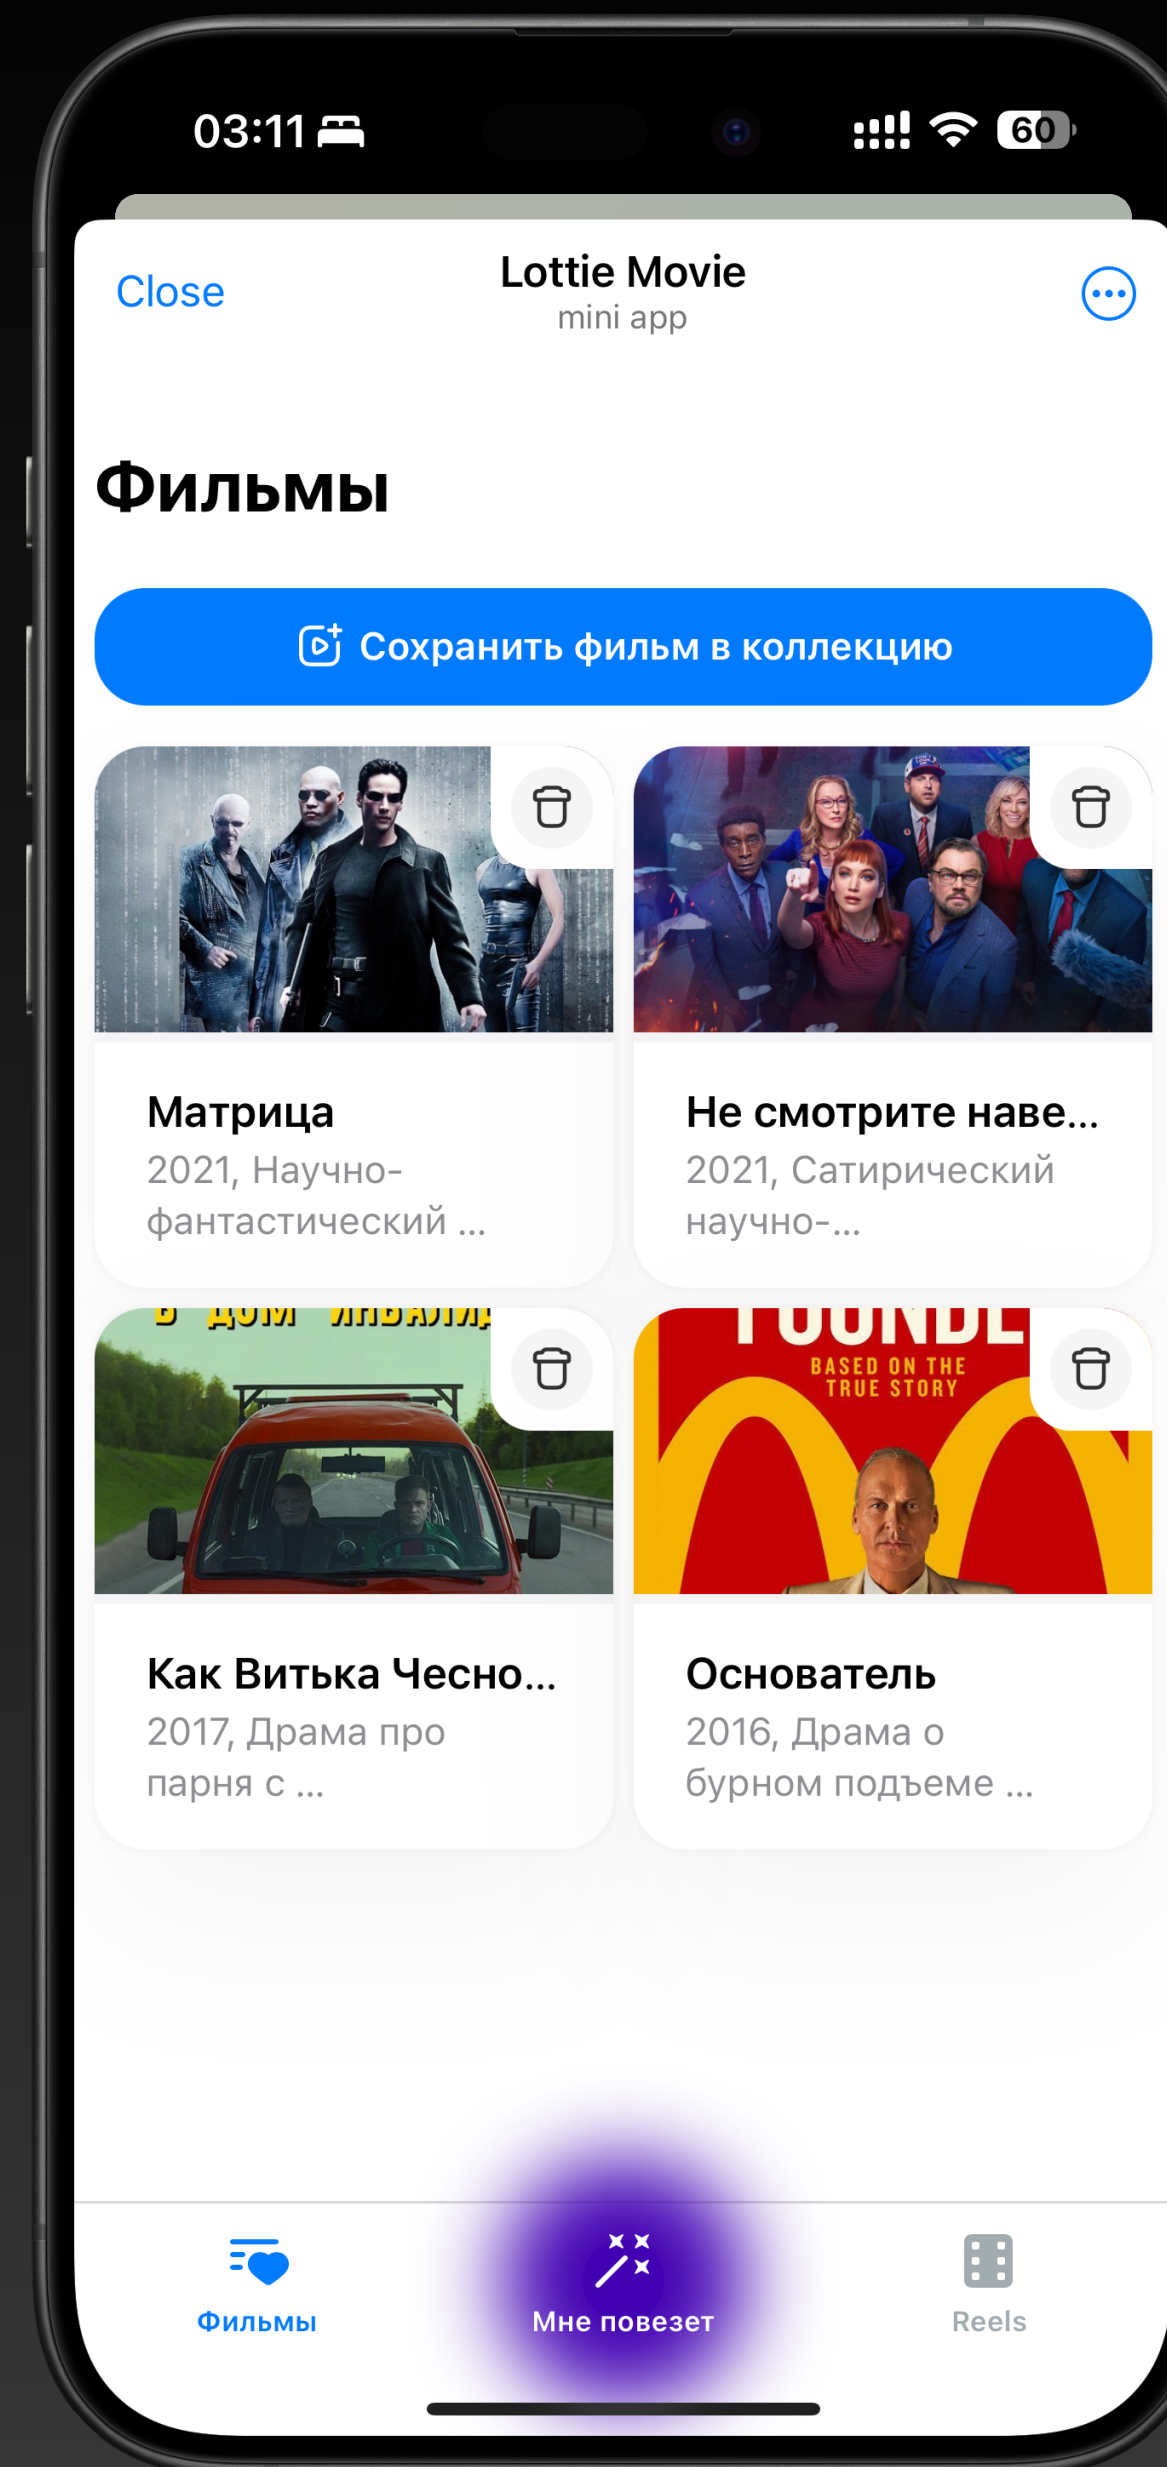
03:11

60

Close

Lottie Movie
mini app

Фильмы

Сохранить фильм в коллекцию

Матрица
2021, Научно-фантастический ...

Не смотрите наве...
2021, Сатирический научно-...

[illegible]

Как Витька Чесно...
2017, Драма про парня с ...

BASED ON THE TRUE STORY

Основатель
2016, Драма о бурном подъеме ...

Фильмы

Мне повезет

Reels